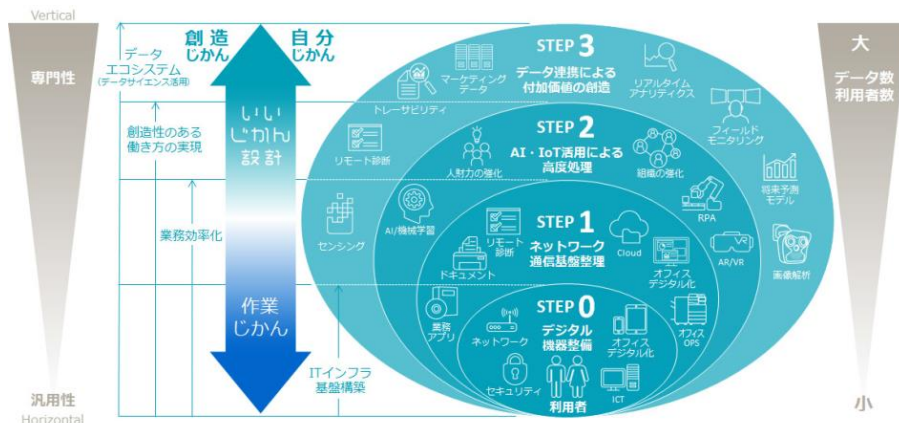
Vertical

専門性

汎用性
Horizontal

データ
エコシステム
(データサイエンス活用)

創造性のある
働き方の実現

業務効率化

ITインフラ
基盤構築

創造
じかん

自分
じかん

いい
じかん
設計

作業
じかん

STEP 3
データ連携による
付加価値の創造

マーケティング
データ

リアルタイム
アナリティクス

トレーサビリティ

フィールド
モニタリング

STEP 2
AI・IoT活用による
高度処理

リモート診断

人財力の強化

組織の強化

将来予測
モデル

センシング

AI/機械学習

STEP 1
ネットワーク
通信基盤整理

リモート
診断

Cloud

RPA

AR/VR

画像解析

ドキュメント

オフィス
デジタル化

STEP 0
デジタル
機器整備

業務
アプリ

ネットワーク

オフィス
デジタル化

オフィス
OPS

セキュリティ

利用者

ICT

大
データ数
利用者数

小